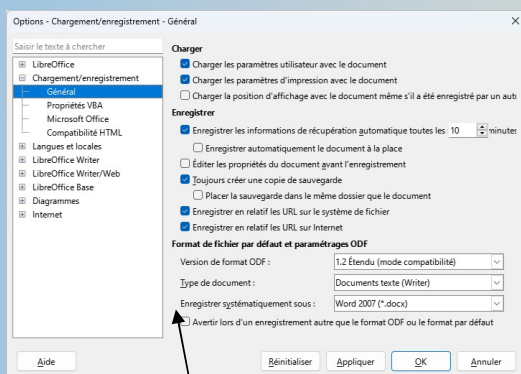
Options - Chargement/enregistrement - Général

Saisir le texte à chercher

LibreOffice
Chargement/enregistrement
Général
Propriétés VBA
Microsoft Office
Compatibilité HTML
Langues et locales
LibreOffice Writer
LibreOffice Writer/Web
LibreOffice Base
Diagrammes
Internet

Charger
Charger les paramètres utilisateur avec le document
Charger les paramètres d'impression avec le document
Charger la position d'affichage avec le document même s'il a été enregistré par un autr

Enregistrer
Enregistrer les informations de récupération automatique toutes les 10 minutes
Enregistrer automatiquement le document à la place
Éditer les propriétés du document avant l'enregistrement
Toujours créer une copie de sauvegarde
Placer la sauvegarde dans le même dossier que le document
Enregistrer en relatif les URL sur le système de fichier
Enregistrer en relatif les URL sur Internet

Format de fichier par défaut et paramétrages ODF
Version de format ODF : 1.2 Étendu (mode compatibilité)
Type de document : Documents texte (Writer)
Enregistrer systématiquement sous : Word 2007 (*.docx)
Avertir lors d'un enregistrement autre que le format ODF ou le format par défaut

Aide
Réinitialiser
Appliquer
OK
Annuler